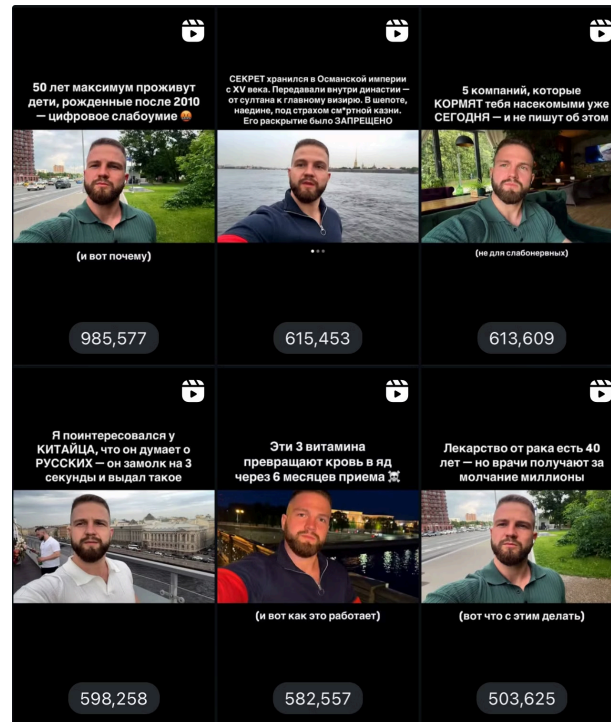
50 лет максимум проживут дети, рожденные после 2010 — цифровое слабоумие 🤬

(и вот почему)

985,577

СЕКРЕТ хранился в Османской империи с XV века. Передавали внутри династии — от султана к главному визирю. В шепоте, наедине, под страхом см*ртной казни. Его раскрытие было ЗАПРЕЩЕНО

615,453

5 компаний, которые КОРМЯТ тебя насекомыми уже СЕГОДНЯ — и не пишут об этом

(не для слабонервных)

613,609

Я поинтересовался у КИТАЙЦА, что он думает о РУССКИХ — он замолк на 3 секунды и выдал такое

598,258

Эти 3 витамина превращают кровь в яд через 6 месяцев приема ☠️

(и вот как это работает)

582,557

Лекарство от рака есть 40 лет — но врачи получают за молчание миллионы

(вот что с этим делать)

503,625